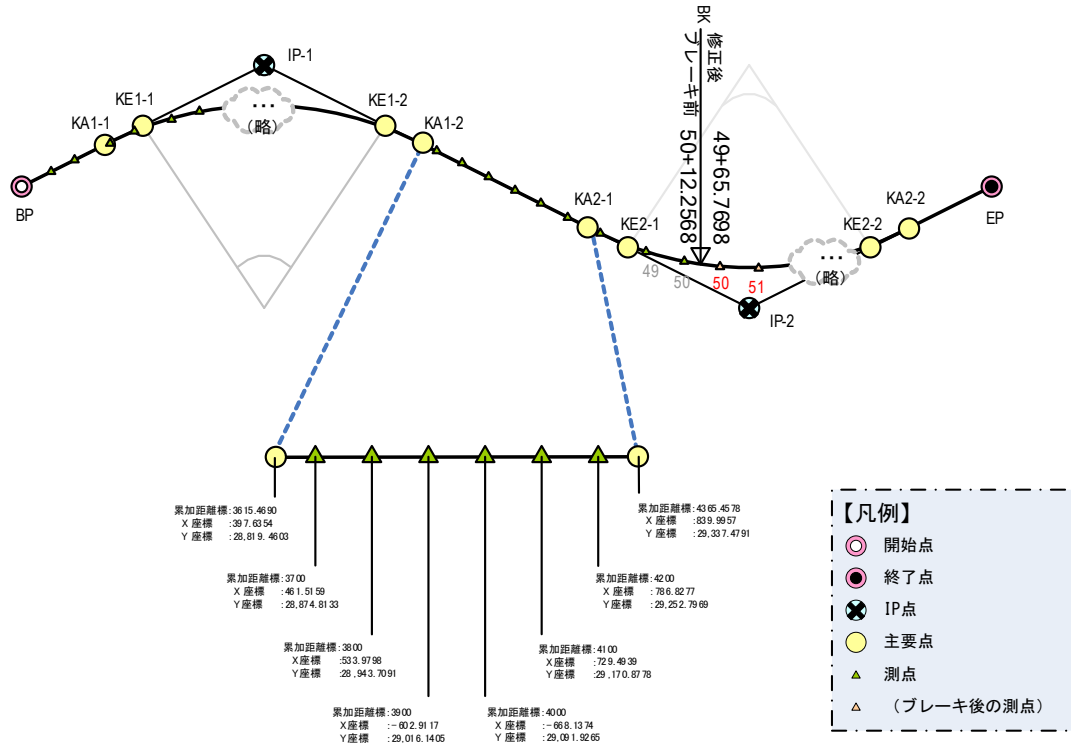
IP-1

KE1-1

KE1-2

KA1-1

KA1-2

…
（略）

BP

BK
修正後
49+65.7698
ブレーキ前
50+12.2568

KA2-1

KE2-1

KE2-2

KA2-2

EP

49
50
50
51

IP-2

…
（略）

累加距離標：3615.4690
X座標　：397.6354
Y座標　：28,819.4603

累加距離標：3700
X座標　：461.5159
Y座標　：28,874.8133

累加距離標：3800
X座標　：533.9798
Y座標　：28,943.7091

累加距離標：3900
X座標　：−602.9117
Y座標　：29,016.1405

累加距離標：4000
X座標　：−668.1374
Y座標　：29,091.9265

累加距離標：4100
X座標　：729.4939
Y座標　：29,170.8778

累加距離標：4200
X座標　：786.8277
Y座標　：29,252.7969

累加距離標：4365.4578
X座標　：839.9957
Y座標　：29,337.4791

【凡例】
開始点
終了点
IP点
主要点
測点
（ブレーキ後の測点）